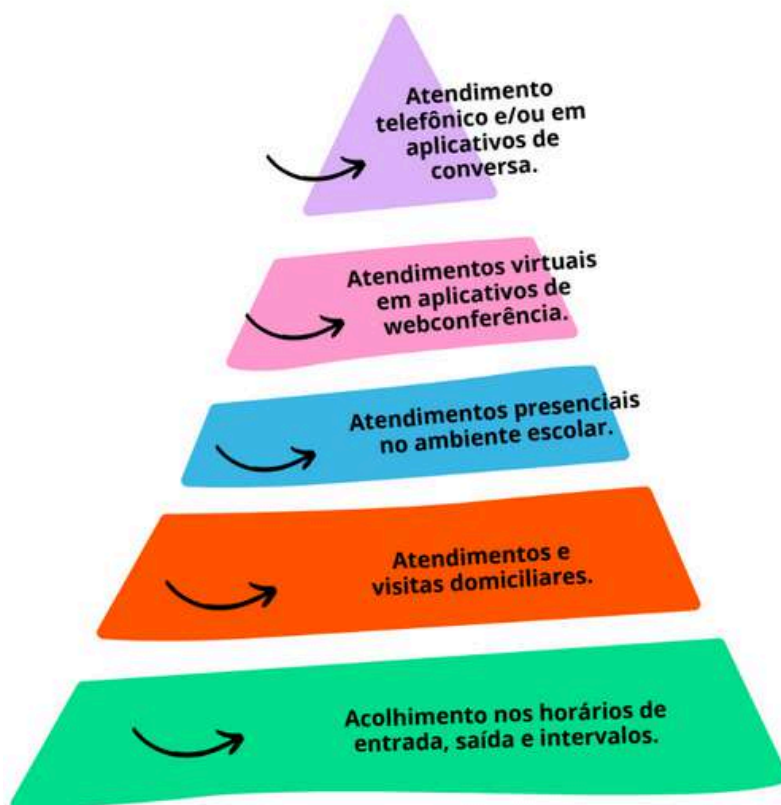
Atendimento telefônico e/ou em aplicativos de conversa.

Atendimentos virtuais em aplicativos de webconferência.

Atendimentos presenciais no ambiente escolar.

Atendimentos e visitas domiciliares.

Acolhimento nos horários de entrada, saída e intervalos.